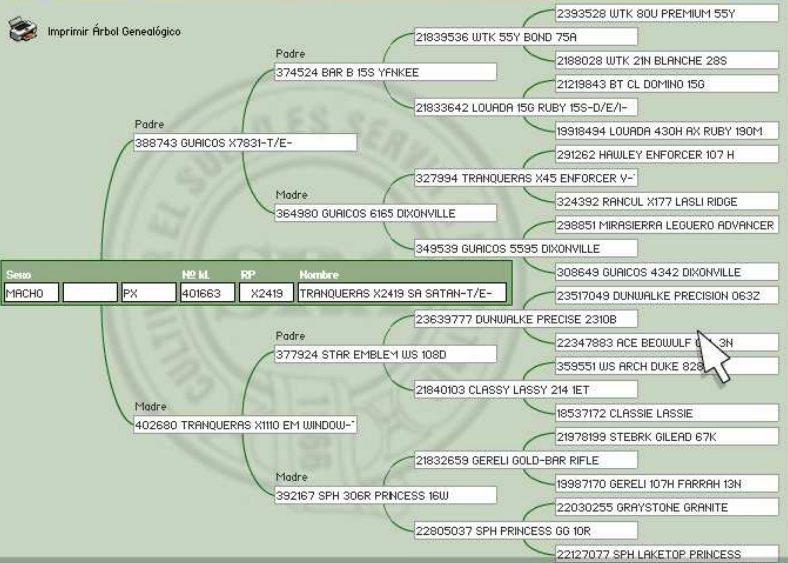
Imprimir Árbol Genealógico

Padre
388743 GUAICOS X7831-T/E-

Padre
374524 BAR B 15S YANKEE

21839536 WTK 55Y BOND 75A

2393528 WTK 80U PREMIUM 55Y

2188028 WTK 21N BLANCHE 28S

21833642 LOUADA 15G RUBY 15S-D/E/I-

21219843 BT CL DOMINO 15G

19918494 LOUADA 430H AX RUBY 190M

Madre
364980 GUAICOS 6165 DIXONVILLE

327994 TRANQUERAS X45 ENFORCER V-

291262 HAWLEY ENFORCER 107 H

324392 RANCUL X177 LASLI RIDGE

349539 GUAICOS 5595 DIXONVILLE

298851 MIRASIERRA LEGUERO ADVANCER

308649 GUAICOS 4342 DIXONVILLE

| Sexo | | | Nº Id. | RP | Nombre |
|---|---|---|---|---|---|
| MACHO | | PX | 401663 | X2419 | TRANQUERAS X2419 SA SATAN-T/E- |

Madre
402680 TRANQUERAS X1110 EM WINDOW-

Padre
377924 STAR EMBLEM WS 108D

23639777 DUNWALKE PRECISE 2310B

23517049 DUNWALKE PRECISION 063Z

22347883 ACE BEOWULF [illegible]3N

21840103 CLASSY LASSY 214 1ET

359551 WS ARCH DUKE 828

18537172 CLASSIE LASSIE

Madre
392167 SPH 306R PRINCESS 16W

21832659 GERELI GOLD-BAR RIFLE

21978199 STEBRK GILEAD 67K

19987170 GERELI 107H FARRAH 13N

22805037 SPH PRINCESS GG 10R

22030255 GRAYSTONE GRANITE

22127077 SPH LAKETOP PRINCESS